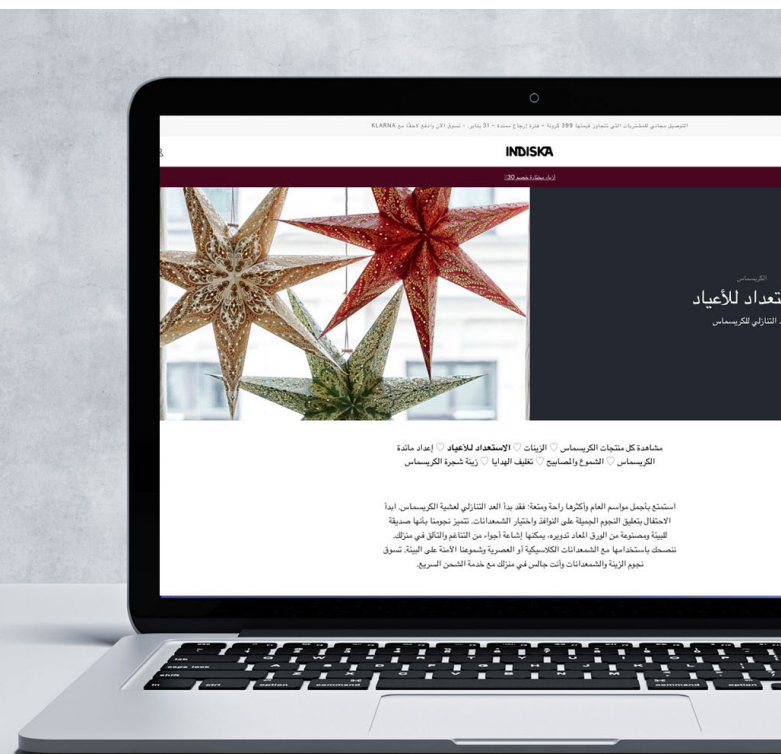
التوصيل مجاني للمشتريات التي تتجاوز قيمتها 399 كرونة - فترة إرجاع ممتدة - 31 يناير - تسوق الآن وادفع لاحقًا مع KLARNA

INDISKA

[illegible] 30

الكريسماس

تعداد للأعياد

التنازلي للكريسماس

مشاهدة كل منتجات الكريسماس ♡ الزينات ♡ الاستعداد للأعياد ♡ إعداد مائدة الكريسماس ♡ الشموع والمصابيح ♡ تغليف الهدايا ♡ زينة شجرة الكريسماس

استمتع بأجمل مواسم العام وأكثرها راحة ومتعة: فقد بدأ العد التنازلي لعشية الكريسماس. ابدأ الاحتفال بتعليق النجوم الجميلة على النوافذ واختيار الشمعدانات. تتميز نجومنا بأنها صديقة للبيئة ومصنوعة من الورق المعاد تدويره، يمكنها إشاعة أجواء من التناغم والتألق في منزلك. ننصحك باستخدامها مع الشمعدانات الكلاسيكية أو العصرية وشموعنا الآمنة على البيئة. تسوق نجوم الزينة والشمعدانات وأنت جالس في منزلك مع خدمة الشحن السريع.